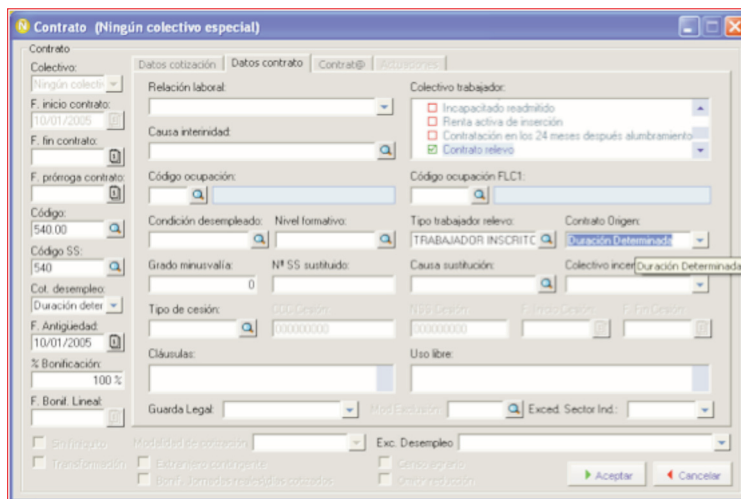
Contrato (Ningún colectivo especial)

Contrato

Colectivo:
Ningún colecti
F. inicio contrato:
10/01/2005
F. fin contrato:
F. prórroga contrato:
Código:
540.00
Código SS:
540
Cot. desempleo:
Duración deter
F. Antigüedad:
10/01/2005
% Bonificación:
100 %
F. Bonif. Lineal:

Datos cotización | Datos contrato | Contrat@ | Actuaciones

Relación laboral:
Causa interinidad:
Código ocupación:
Condición desempleado:
Nivel formativo:
Grado minusvalía:
0
Nº SS sustituido:
Tipo de cesión:
CCC Cesión
000000000
Cláusulas:
Guarda Legal:

Colectivo trabajador:
Incapacitado readmitido
Renta activa de inserción
Contratación en los 24 meses después alumbramiento
Contrato relevo
Código ocupación FLC1:
Tipo trabajador relevo:
TRABAJADOR INSCRITO
Contrato Origen:
Duración Determinada
Causa sustitución:
Colectivo incer
Duración Determinada
NSS Cesión
000000000
F. Inicio Cesión
F. Fin Cesión
Uso libre:
Mod.Exclusión
Exced. Sector Ind.:

Sin filtrado
Transformación
Modalidad de cotización
Extranjero contingente
Bonif. jornadas reales cotizadas
Exc. Desempleo
Censo agrario
Grado reducción

Aceptar
Cancelar